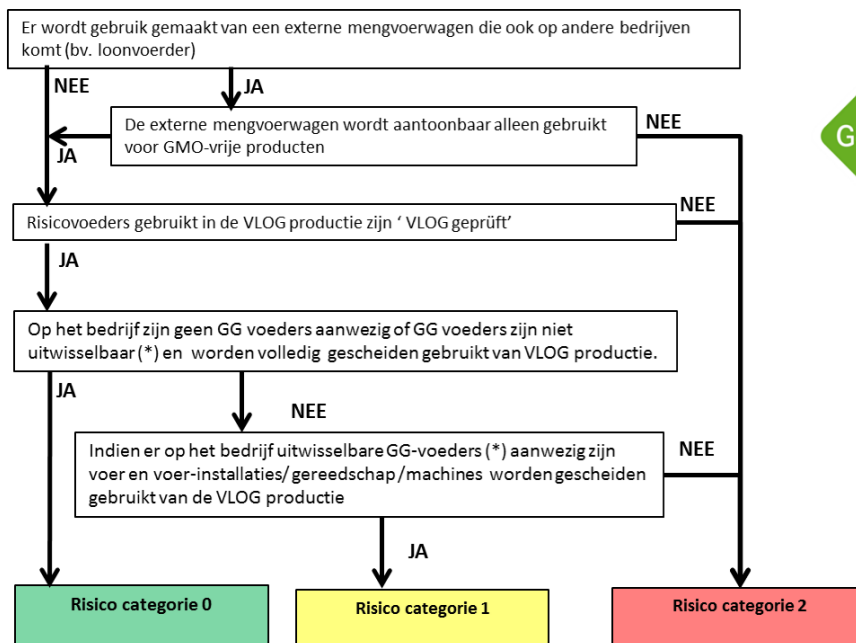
Er wordt gebruik gemaakt van een externe mengvoerwagen die ook op andere bedrijven komt (bv. loonvoerder)

NEE

JA

De externe mengvoerwagen wordt aantoonbaar alleen gebruikt voor GMO-vrije producten

NEE

JA

G

Risicovoeders gebruikt in de VLOG productie zijn ' VLOG geprüft'

NEE

JA

Op het bedrijf zijn geen GG voeders aanwezig of GG voeders zijn niet uitwisselbaar (*) en worden volledig gescheiden gebruikt van VLOG productie.

JA

NEE

Indien er op het bedrijf uitwisselbare GG-voeders (*) aanwezig zijn voer en voer-installaties/ gereedschap /machines worden gescheiden gebruikt van de VLOG productie

NEE

JA

Risico categorie 0

Risico categorie 1

Risico categorie 2